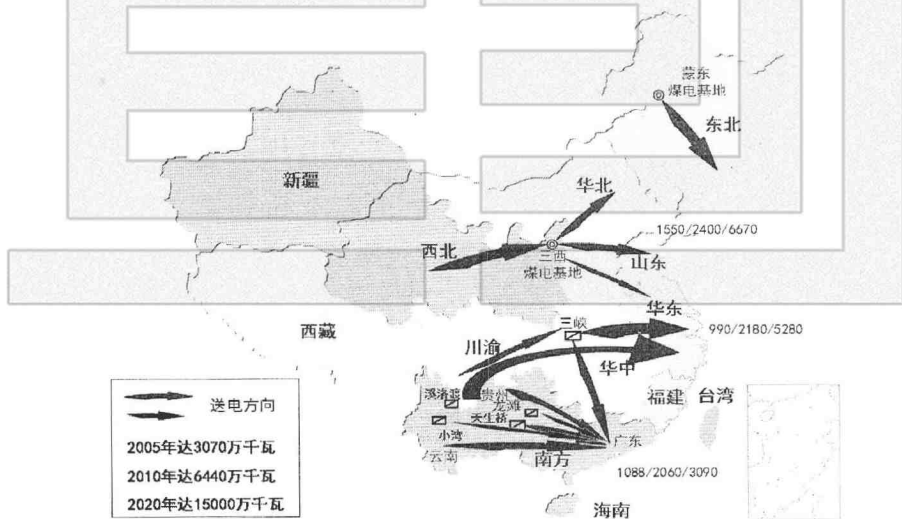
蒙东
煤电基地

东北

新疆

华北

1550/2400/6670

西北

三西
煤电基地

山东

华东

西藏

三峡

990/2180/5280

川渝

华中

送电方向

溪洛渡

贵州

龙滩

福建

台湾

天生桥

小湾

广东

云南

南方

2005年达3070万千瓦

2010年达6440万千瓦

2020年达15000万千瓦

1088/2060/3090

海南